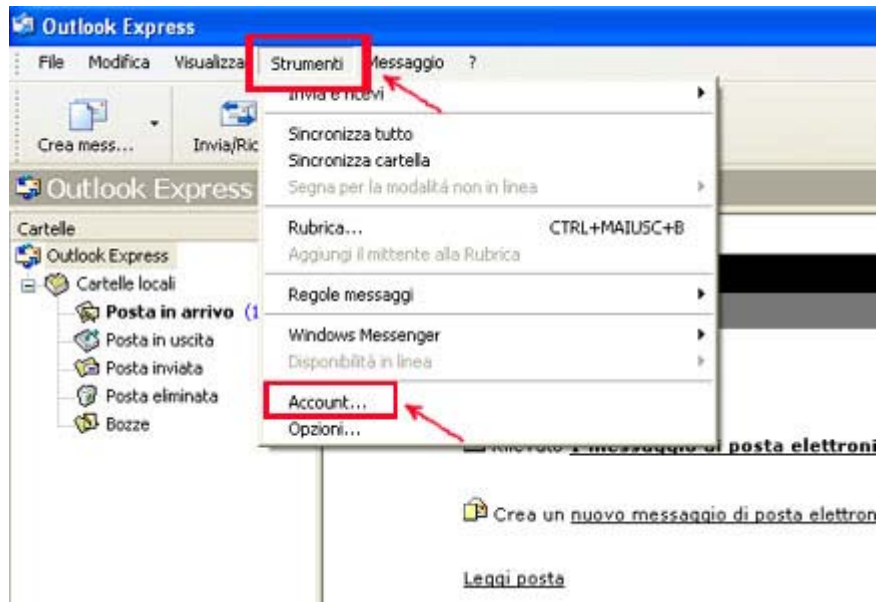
Outlook Express

File Modifica Visualizza Strumenti Messaggio ?

Crea mess... Invia/Ric

Outlook Express

Cartelle
Outlook Express
Cartelle locali
Posta in arrivo (1
Posta in uscita
Posta inviata
Posta eliminata
Bozze

Invia e ricevi
Sincronizza tutto
Sincronizza cartella
Segna per la modalità non in linea
Rubrica... CTRL+MAIUSC+B
Aggiungi il mittente alla Rubrica
Regole messaggi
Windows Messenger
Disponibilità in linea
Account...
Opzioni...

Ricevuto 1 messaggio di posta elettroni

Crea un nuovo messaggio di posta elettron

Leggi posta